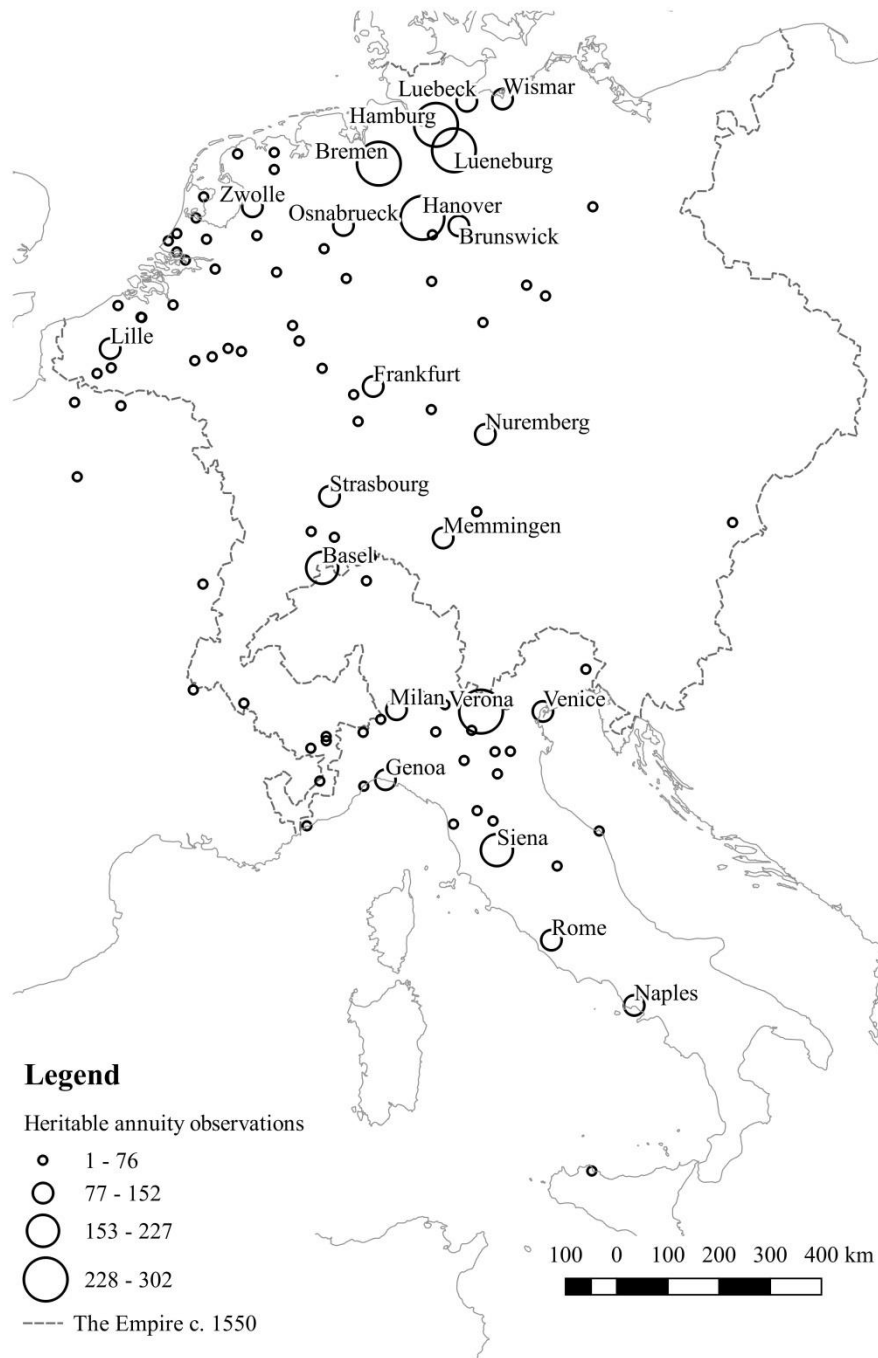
Luebeck
Wismar
Hamburg
Bremen
Lueneburg
Zwolle
Osnabrueck
Hanover
Brunswick
Lille
Frankfurt
Nuremberg
Strasbourg
Memmingen
Basel
Milan
Verona
Venice
Genoa
Siena
Rome
Naples

Legend
Heritable annuity observations
1 - 76
77 - 152
153 - 227
228 - 302
The Empire c. 1550

100 0 100 200 300 400 km